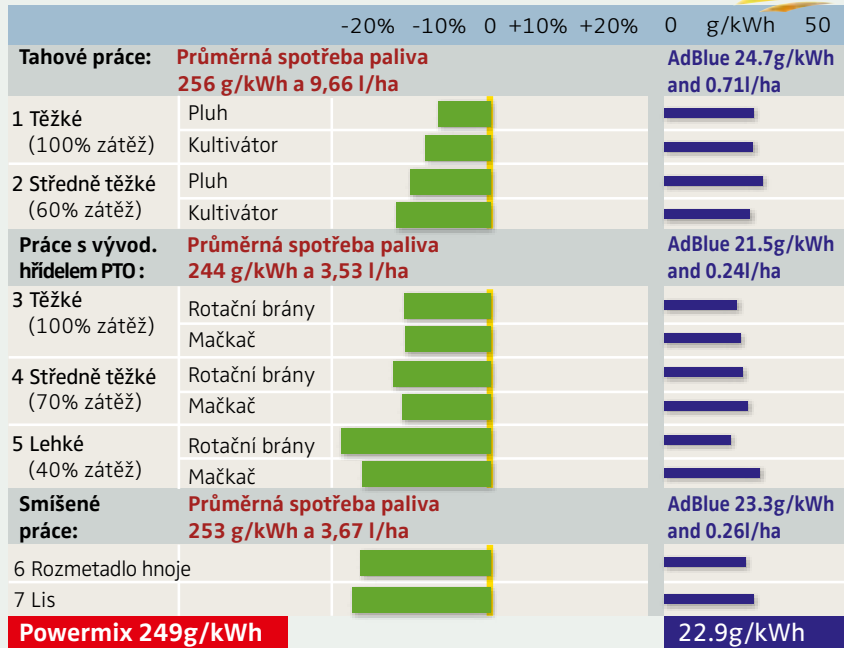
| | | -20% -10% 0 +10% +20% | 0 g/kWh 50 |
|---|---|---|---|
| **Tahové práce:** | **Průměrná spotřeba paliva 256 g/kWh a 9,66 l/ha** | | **AdBlue 24.7g/kWh and 0.71l/ha** |
| 1 Těžké (100% zátěž) | Pluh | | |
| | Kultivátor | | |
| 2 Středně těžké (60% zátěž) | Pluh | | |
| | Kultivátor | | |
| **Práce s vývod. hřídelem PTO:** | **Průměrná spotřeba paliva 244 g/kWh a 3,53 l/ha** | | **AdBlue 21.5g/kWh and 0.24l/ha** |
| 3 Těžké (100% zátěž) | Rotační brány | | |
| | Mačkač | | |
| 4 Středně těžké (70% zátěž) | Rotační brány | | |
| | Mačkač | | |
| 5 Lehké (40% zátěž) | Rotační brány | | |
| | Mačkač | | |
| **Smíšené práce:** | **Průměrná spotřeba paliva 253 g/kWh a 3,67 l/ha** | | **AdBlue 23.3g/kWh and 0.26l/ha** |
| 6 Rozmetadlo hnoje | | | |
| 7 Lis | | | |
| **Powermix 249g/kWh** | | | 22.9g/kWh |